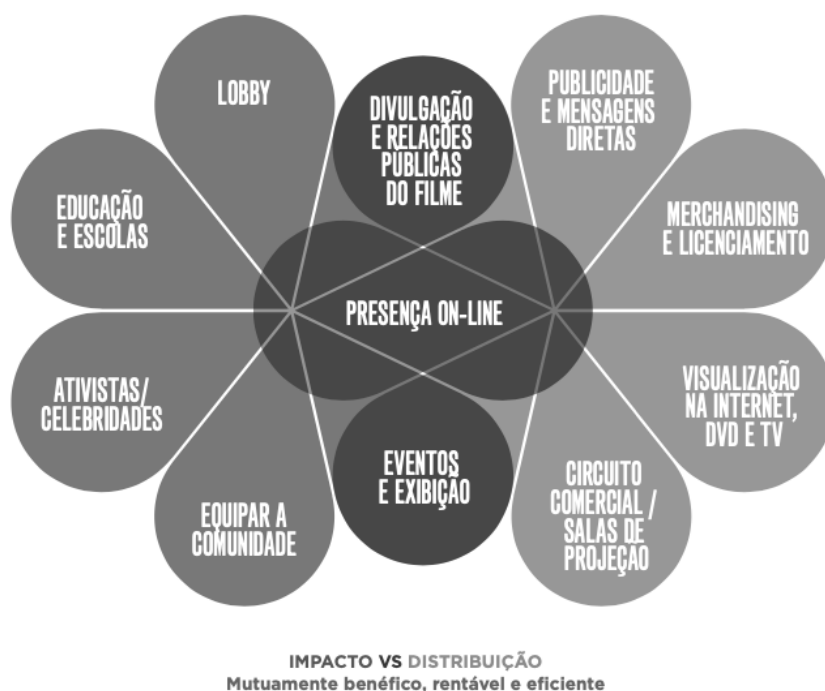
LOBBY

DIVULGAÇÃO E RELAÇÕES PÚBLICAS DO FILME

PUBLICIDADE E MENSAGENS DIRETAS

EDUCAÇÃO E ESCOLAS

MERCHANDISING E LICENCIAMENTO

PRESENÇA ON-LINE

ATIVISTAS/ CELEBRIDADES

VISUALIZAÇÃO NA INTERNET, DVD E TV

EVENTOS E EXIBIÇÃO

EQUIPAR A COMUNIDADE

CIRCUITO COMERCIAL / SALAS DE PROJEÇÃO

IMPACTO VS DISTRIBUIÇÃO
Mutuamente benéfico, rentável e eficiente